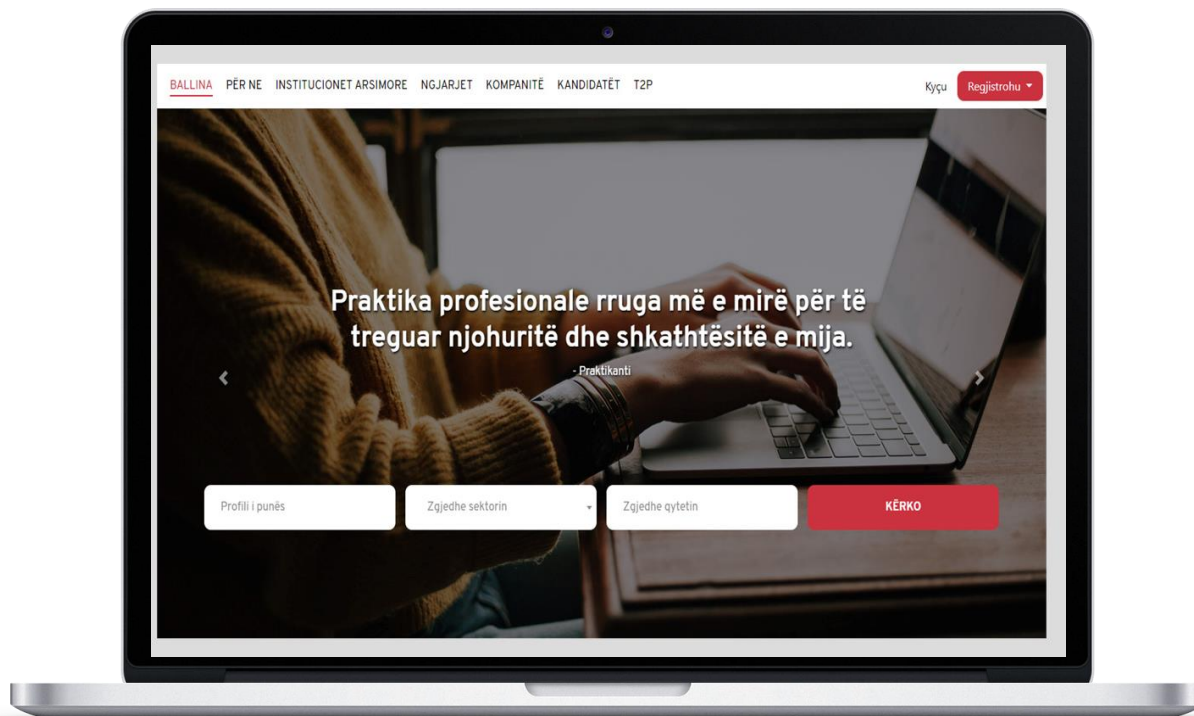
BALLINA PËR NE INSTITUCIONET ARSIMORE NGJARJET KOMPANITË KANDIDATËT T2P

Kyçu Regjistrohu

Praktika profesionale rruga më e mirë për të treguar njohuritë dhe shkathtësitë e mija.

- Praktikanti

Profili i punës

Zgjedhe sektorin

Zgjedhe qytetin

KËRKO